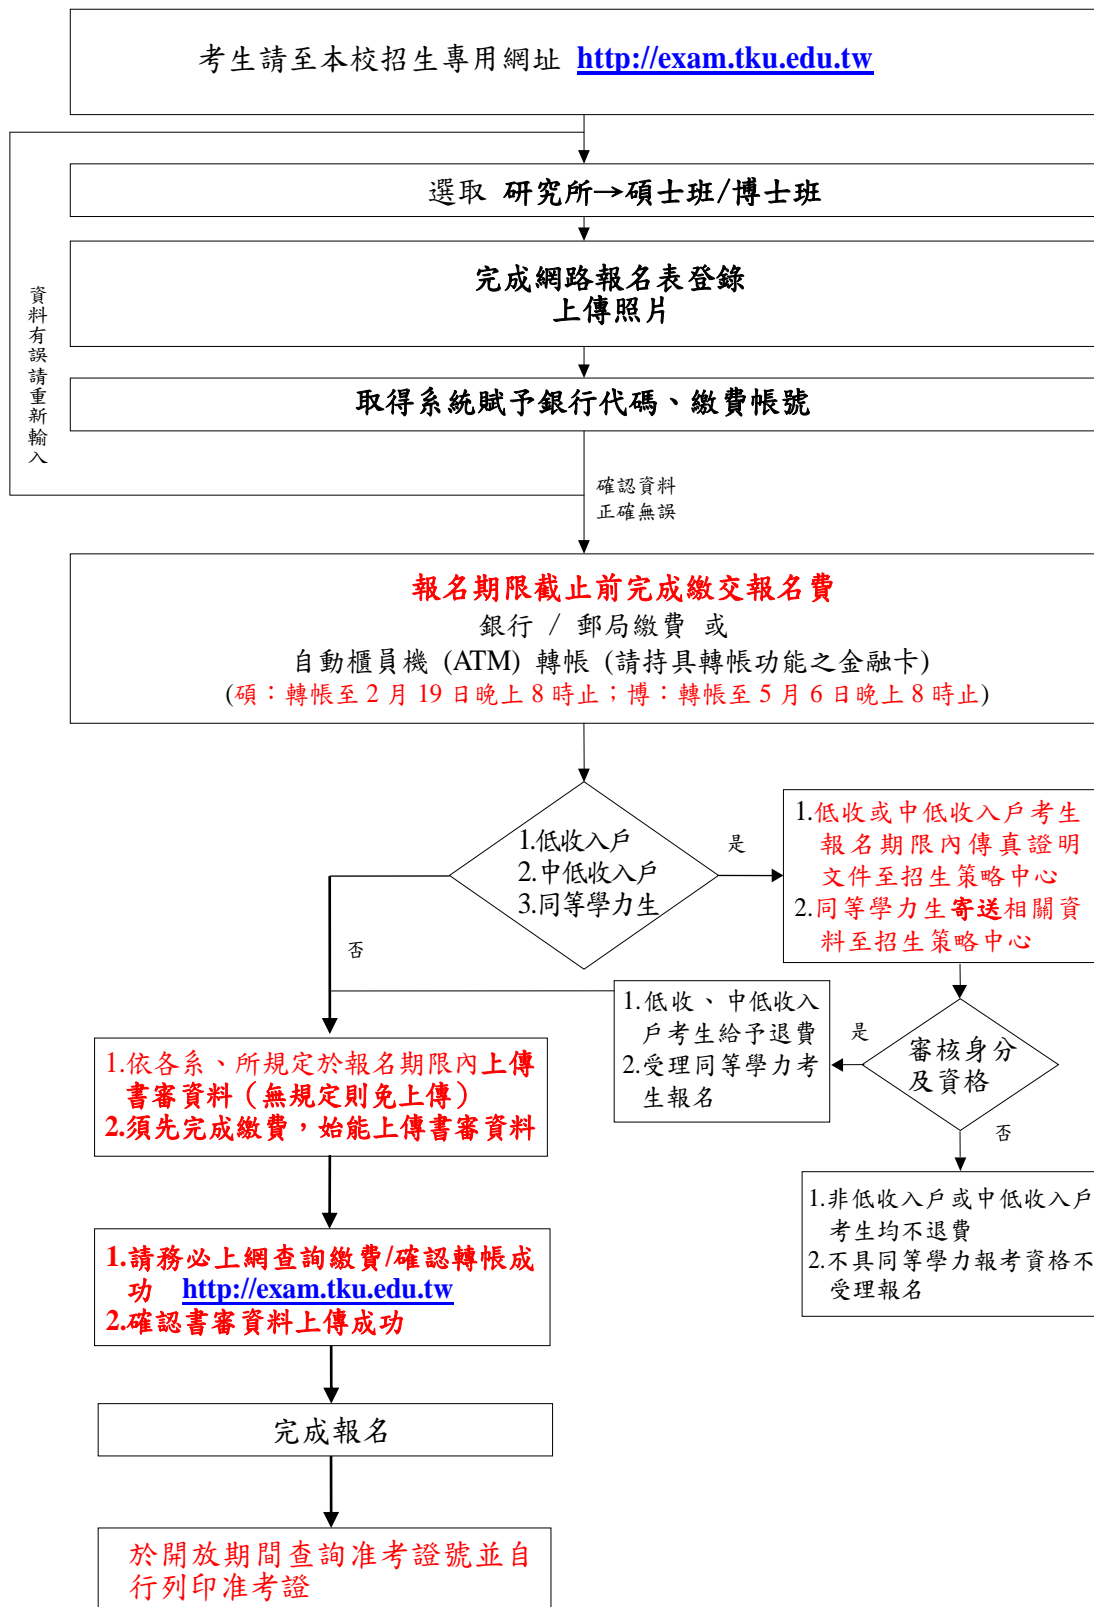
考生請至本校招生專用網址 http://exam.tku.edu.tw

選取 研究所→碩士班/博士班

完成網路報名表登錄
上傳照片

取得系統賦予銀行代碼、繳費帳號

資料有誤請重新輸入

確認資料正確無誤

報名期限截止前完成繳交報名費
銀行 / 郵局繳費 或
自動櫃員機 (ATM) 轉帳 (請持具轉帳功能之金融卡)
(碩：轉帳至 2 月 19 日晚上 8 時止；博：轉帳至 5 月 6 日晚上 8 時止)

1.低收入戶
2.中低收入戶
3.同等學力生

是

1.低收或中低收入戶考生報名期限內傳真證明文件至招生策略中心
2.同等學力生寄送相關資料至招生策略中心

否

1.低收、中低收入戶考生給予退費
2.受理同等學力考生報名

是

審核身分及資格

否

1.依各系、所規定於報名期限內上傳書審資料（無規定則免上傳）
2.須先完成繳費，始能上傳書審資料

1.非低收入戶或中低收入戶考生均不退費
2.不具同等學力報考資格不受理報名

1.請務必上網查詢繳費/確認轉帳成功 http://exam.tku.edu.tw
2.確認書審資料上傳成功

完成報名

於開放期間查詢准考證號並自行列印准考證